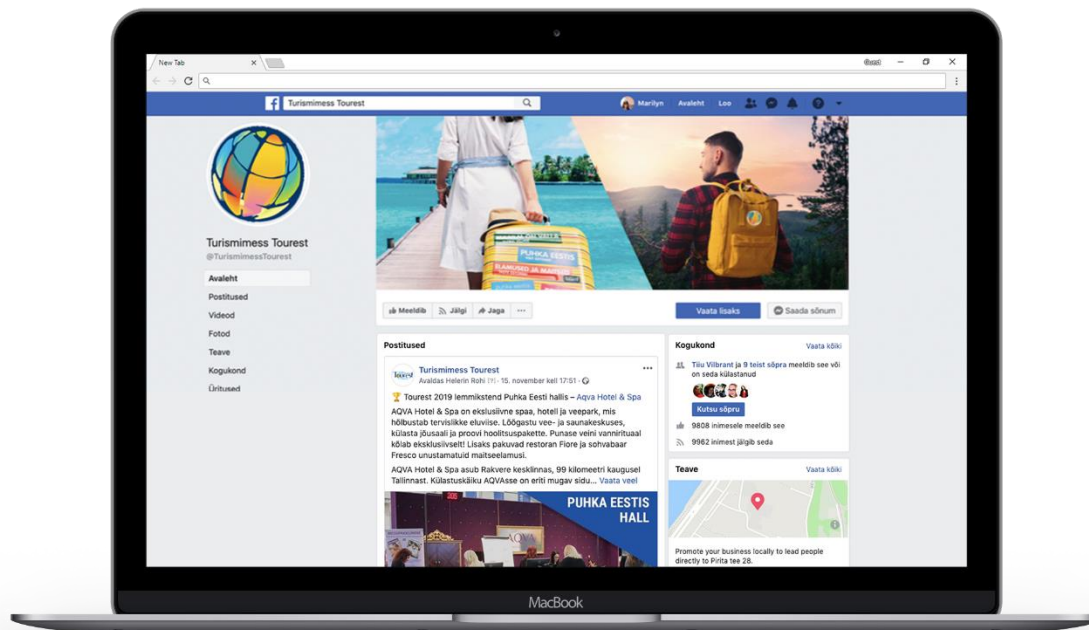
New Tab

Guest

Turismimess Tourest

Marilyn Avaleht Loo

Turismimess Tourest
@TurismimessTourest

Avaleht
Postitused
Videod
Fotod
Teave
Kogukond
Üritused

PUHKA EESTIS

Meeldib Jälgi Jaga ···

Vaata lisaks Saada sõnum

Postitused

Turismimess Tourest
Avaldas Helerin Rohi [?] · 15. november kell 17:51 ·

Tourest 2019 lemmikstend Puhka Eesti hallis – Aqva Hotel & Spa

AQVA Hotel & Spa on eksklusiivne spaa, hotell ja veepark, mis hõlbustab tervislikke eluviise. Lõõgastu vee- ja saunakeskuses, külasta jõusaali ja proovi hoolitsuspakette. Punase veini vanniritual kõlab eksklusiivselt! Lisaks pakuvad restoran Fiore ja sohvabaar Fresco unustamatuid maitseelamusi.

AQVA Hotel & Spa asub Rakvere kesklinnas, 99 kilomeetri kaugusel Tallinnast. Külastuskäiku AQVAsse on eriti mugav sidu... Vaata veel

PUHKA EESTIS HALL

Kogukond Vaata kõiki

Tiiu Vilbrant ja 9 teist sõpra meeldib see või on seda külastanud

Kutsu sõpru

9808 inimesele meeldib see

9962 inimest jälgib seda

Teave Vaata kõiki

Promote your business locally to lead people directly to Pirita tee 28.

MacBook